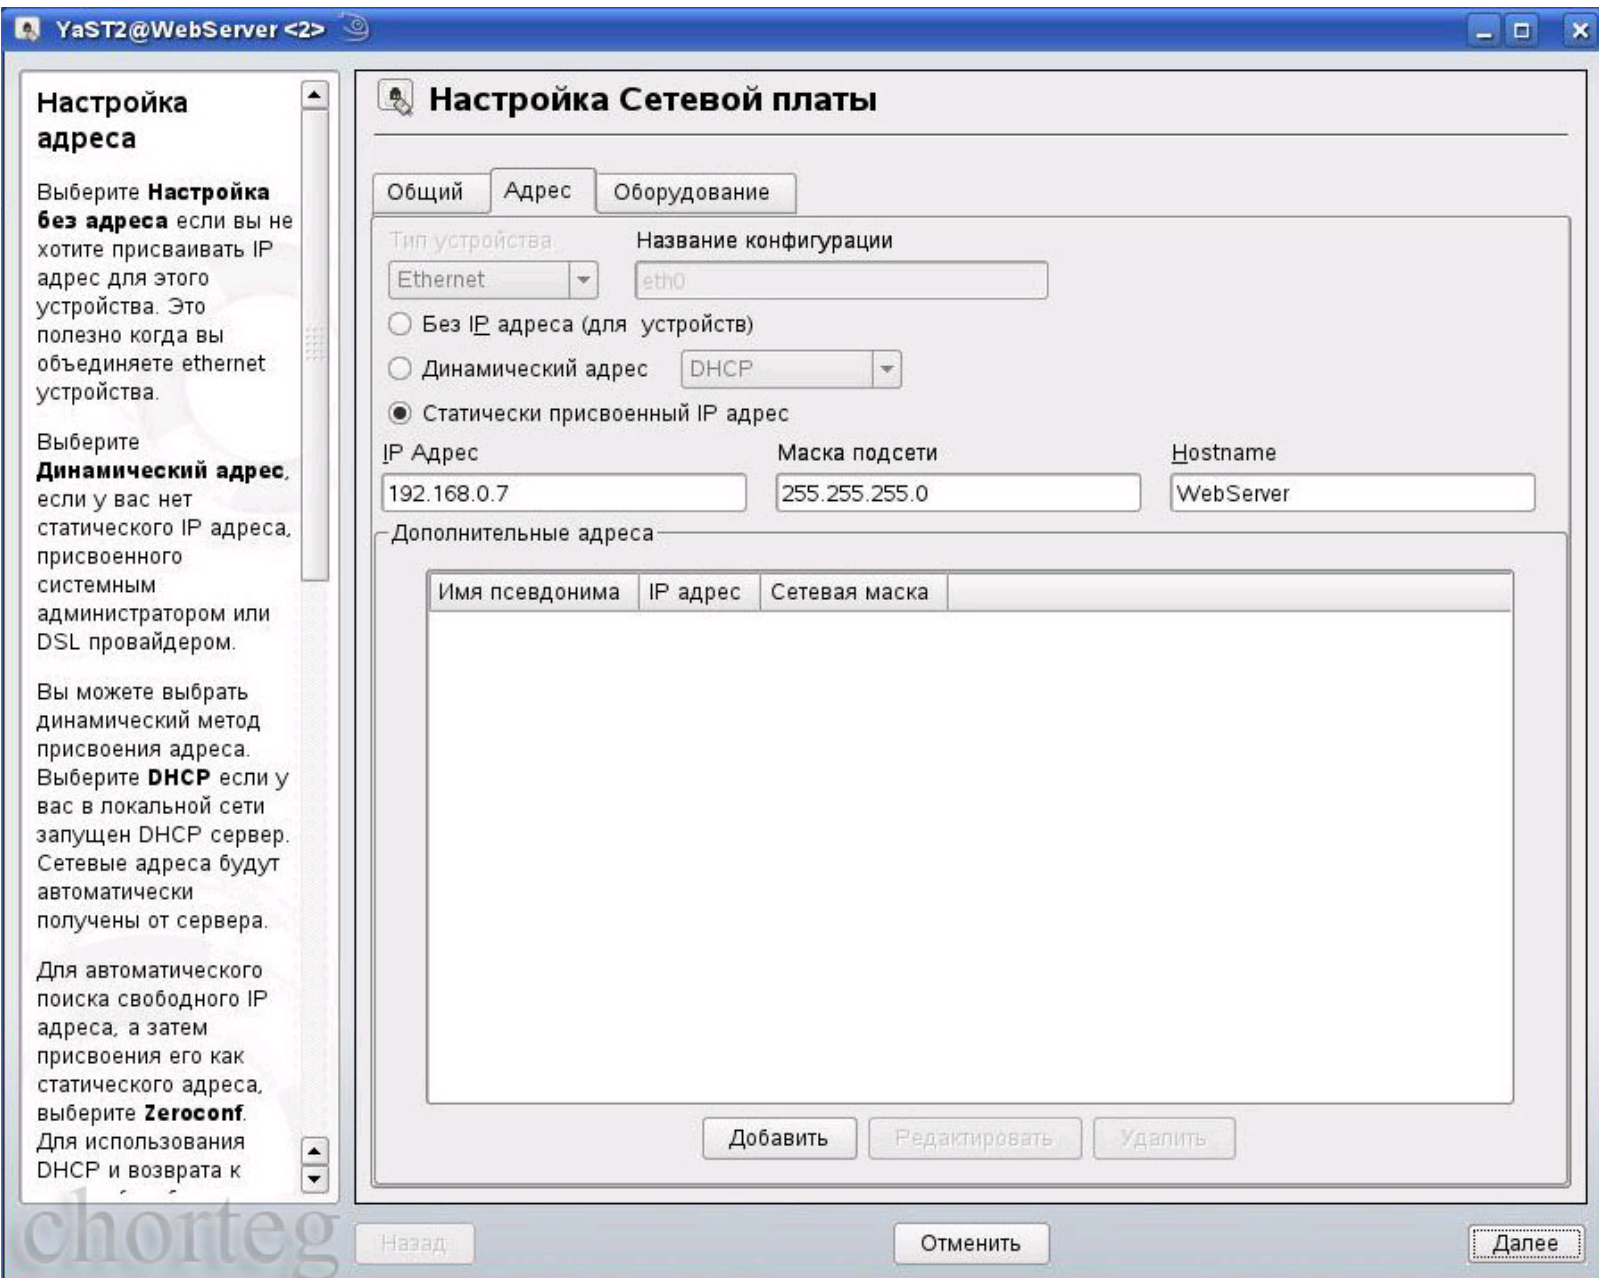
YaST2@WebServer <2>

Настройка адреса

Выберите **Настройка без адреса** если вы не хотите присваивать IP адрес для этого устройства. Это полезно когда вы объединяете ethernet устройства.

Выберите **Динамический адрес**, если у вас нет статического IP адреса, присвоенного системным администратором или DSL провайдером.

Вы можете выбрать динамический метод присвоения адреса. Выберите **DHCP** если у вас в локальной сети запущен DHCP сервер. Сетевые адреса будут автоматически получены от сервера.

Для автоматического поиска свободного IP адреса, а затем присвоения его как статического адреса, выберите **Zeroconf**. Для использования DHCP и возврата к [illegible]

Настройка Сетевой платы

Общий | Адрес | Оборудование

Тип устройства
Ethernet
Название конфигурации
eth0

Без IP адреса (для устройств)
Динамический адрес DHCP
Статически присвоенный IP адрес

IP Адрес
192.168.0.7
Маска подсети
255.255.255.0
Hostname
WebServer

Дополнительные адреса

| Имя псевдонима | IP адрес | Сетевая маска |
|---|---|---|

Добавить | Редактировать | Удалить

chorteg

Назад | Отменить | Далее